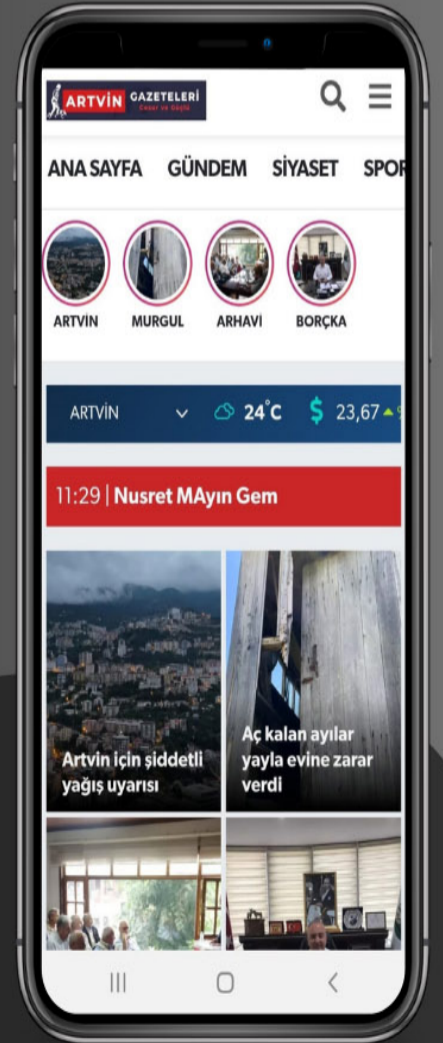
ARTVİN GAZETELERİ Cesur ve Güçlü

ANA SAYFA GÜNDEM SİYASET SPOR

ARTVİN MURGUL ARHAVİ BORÇKA

ARTVİN 24°C $ 23,67

11:29 | Nusret MAyın Gem

Artvin için şiddetli yağış uyarısı

Aç kalan ayılar yayla evine zarar verdi